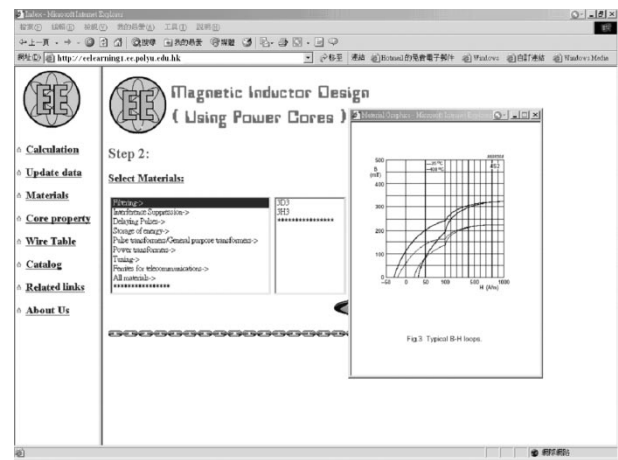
Index - Microsoft Internet Explorer
檔案(F) 編輯(E) 檢視(V) 我的最愛(A) 工具(T) 說明(H)
上一頁 搜尋 我的最愛 媒體
網址(D) http://eelearning1.ee.polyu.edu.hk 移至 連結 Hotmail 的免費電子郵件 Windows 自訂連結 Windows Media

EE

Calculation
Update data
Materials
Core property
Wire Table
Catalog
Related links
About Us

EE Magnetic Inductor Design ( Using Power Cores )

Step 2:

Select Materials:

Filtering->
Interference Suppression->
Delaying Pulses->
Storage of energy->
Pulse transformers/General purpose transformers->
Power transformers->
Tuning->
Ferrites for telecommunications->
All materials->
****************

3D3
3H3
****************

Material Graphics - Microsoft Internet Explorer

500
B (mT)
400
300
200
100
0
−50 0 50 100 150 1000
H (A/m)
25°C
100°C
3H3

Fig.3 Typical B-H loops.

網際網路